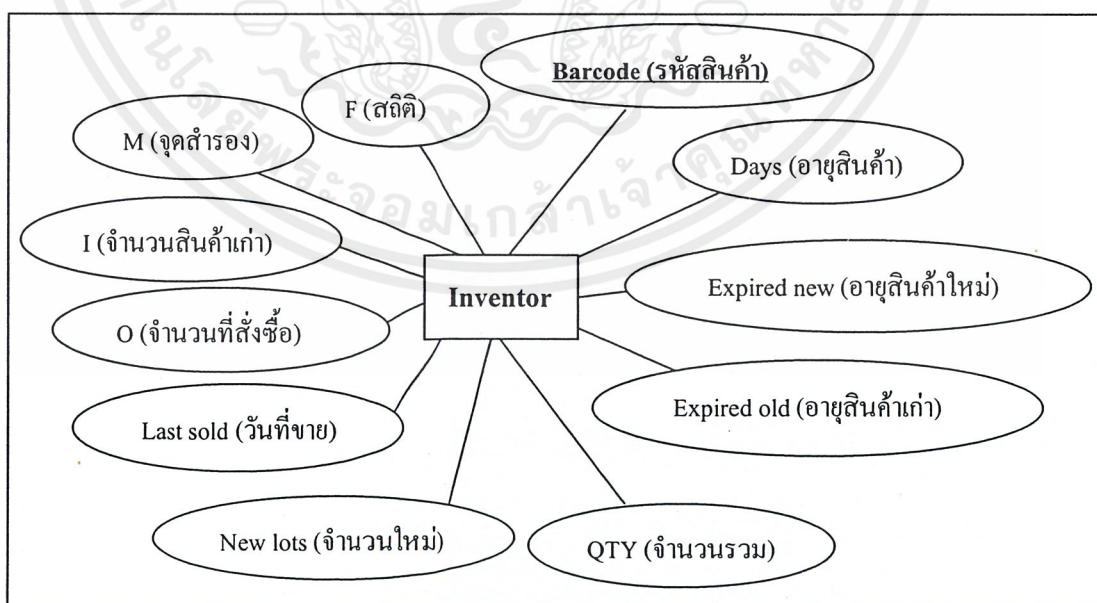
Barcode (รหัสสินค้า)

F (สถิติ)

M (จุดสำรอง)

Days (อายุสินค้า)

I (จำนวนสินค้าเก่า)

Inventor

Expired new (อายุสินค้าใหม่)

O (จำนวนที่สั่งซื้อ)

Last sold (วันที่ขาย)

Expired old (อายุสินค้าเก่า)

New lots (จำนวนใหม่)

QTY (จำนวนรวม)